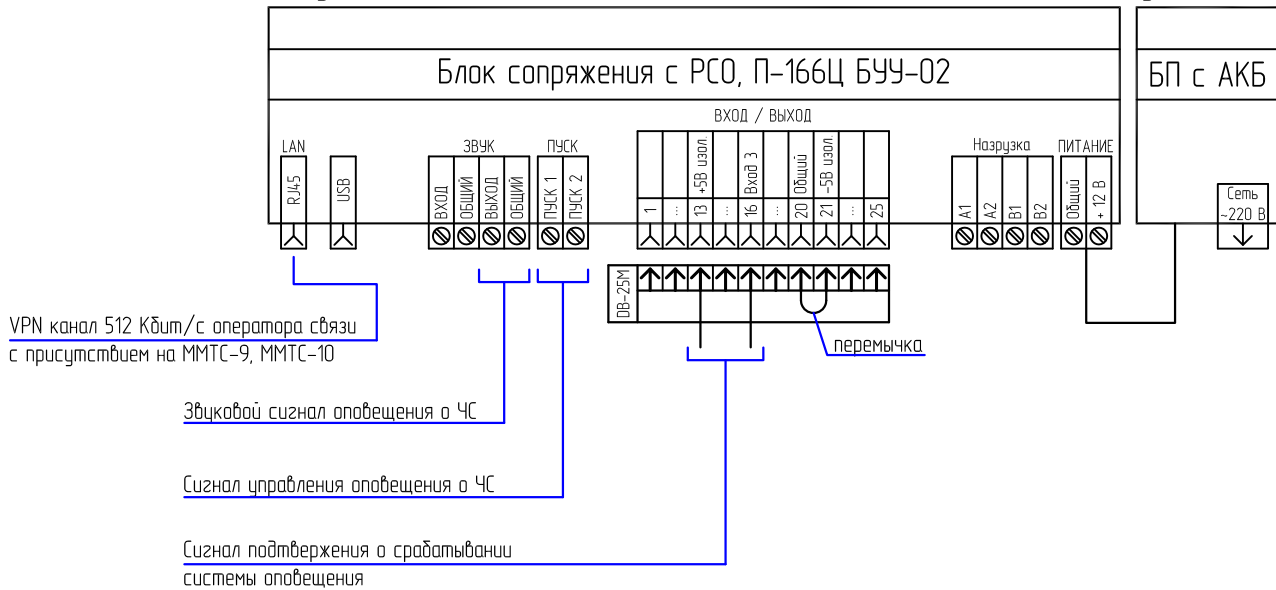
Блок сопряжения с РСО, П-166Ц БУУ-02

БП с АКБ

LAN
RJ45
USB

ЗВУК
ВХОД
ОБЩИЙ
ВЫХОД
ОБЩИЙ

ПУСК
ПУСК 1
ПУСК 2

ВХОД / ВЫХОД
1
...
13 +5В изол
...
16 Вход 3
...
20 Общий
21 -5В изол
...
25

DB-25M

Назрузка
A1
A2
B1
B2

ПИТАНИЕ
Общий
+ 12 В

Сеть ~220 В

VPN канал 512 Кбит/с оператора связи с присутствием на ММТС-9, ММТС-10

перемычка

Звуковой сигнал оповещения о ЧС

Сигнал управления оповещения о ЧС

Сигнал подтвержения о срабатывании системы оповещения